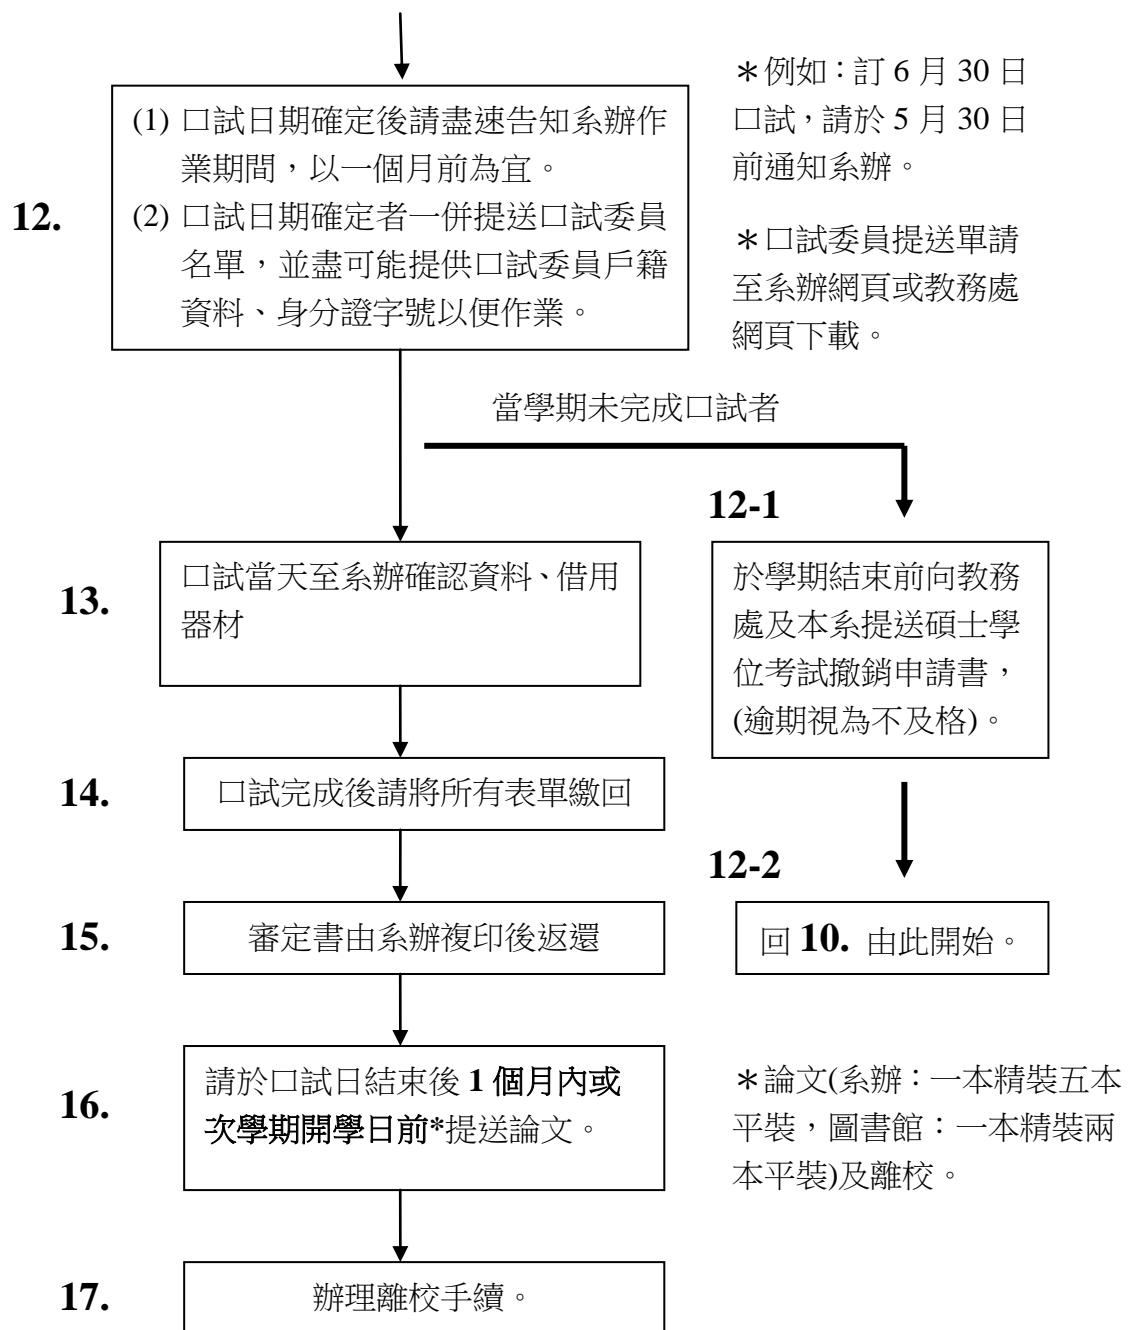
12.

(1) 口試日期確定後請盡速告知系辦作業期間，以一個月前為宜。
(2) 口試日期確定者一併提送口試委員名單，並盡可能提供口試委員戶籍資料、身分證字號以便作業。

＊例如：訂 6 月 30 日口試，請於 5 月 30 日前通知系辦。

＊口試委員提送單請至系辦網頁或教務處網頁下載。

當學期未完成口試者

12-1

於學期結束前向教務處及本系提送碩士學位考試撤銷申請書，(逾期視為不及格)。

12-2

回 10. 由此開始。

13.

口試當天至系辦確認資料、借用器材

14.

口試完成後請將所有表單繳回

15.

審定書由系辦複印後返還

16.

請於口試日結束後 1 個月內或次學期開學日前*提送論文。

＊論文(系辦：一本精裝五本平裝，圖書館：一本精裝兩本平裝)及離校。

17.

辦理離校手續。